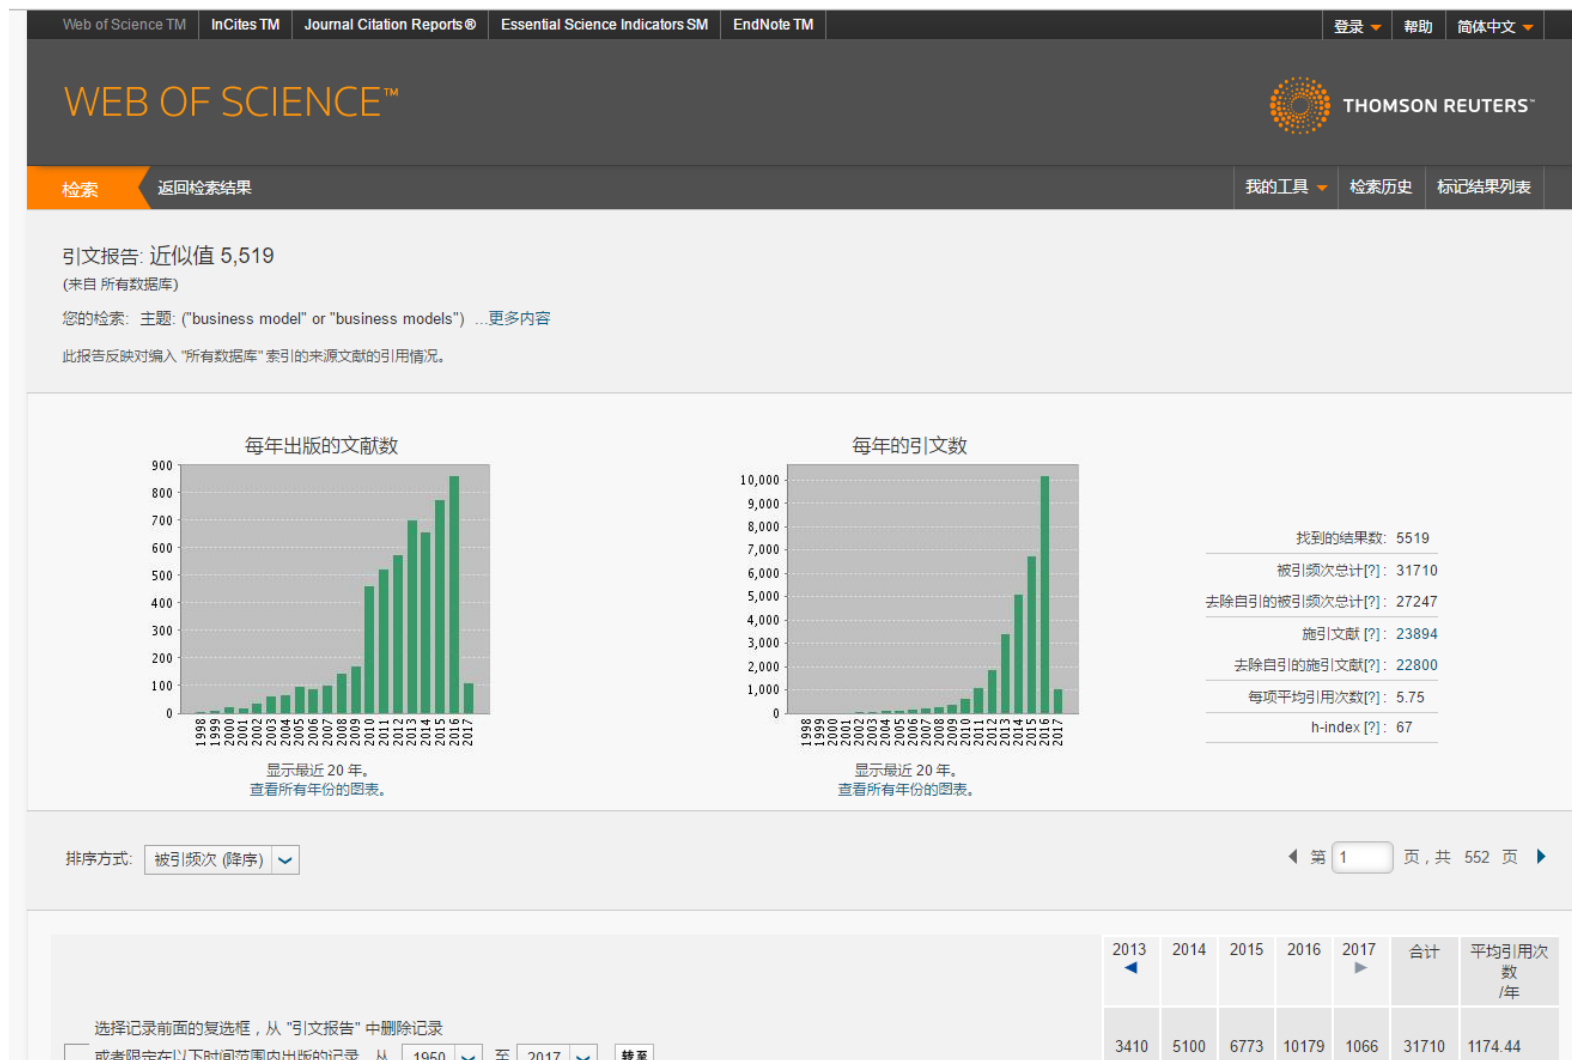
Web of Science TM | InCites TM | Journal Citation Reports® | Essential Science Indicators SM | EndNote TM

登录 ▾ 帮助 简体中文 ▾

WEB OF SCIENCE™

THOMSON REUTERS™

检索 返回检索结果

我的工具 ▾ 检索历史 标记结果列表

引文报告: 近似值 5,519

(来自 所有数据库)

您的检索: 主题: ("business model" or "business models") ...更多内容

此报告反映对编入 "所有数据库" 索引的来源文献的引用情况。

每年出版的文献数

900
800
700
600
500
400
300
200
100
0

1998 1999 2000 2001 2002 2003 2004 2005 2006 2007 2008 2009 2010 2011 2012 2013 2014 2015 2016 2017

显示最近 20 年。
查看所有年份的图表。

每年的引文数

10,000
9,000
8,000
7,000
6,000
5,000
4,000
3,000
2,000
1,000
0

1998 1999 2000 2001 2002 2003 2004 2005 2006 2007 2008 2009 2010 2011 2012 2013 2014 2015 2016 2017

显示最近 20 年。
查看所有年份的图表。

找到的结果数: 5519

被引频次总计[?]: 31710

去除自引的被引频次总计[?]: 27247

施引文献 [?]: 23894

去除自引的施引文献[?]: 22800

每项平均引用次数[?]: 5.75

h-index [?]: 67

排序方式: 被引频次 (降序)

第 1 页，共 552 页

选择记录前面的复选框，从 "引文报告" 中删除记录

或者限定在以下时间范围内出版的记录 从 1950 至 2017 转至

| 2013 ◀ | 2014 | 2015 | 2016 | 2017 ▶ | 合计 | 平均引用次数 /年 |
|---|---|---|---|---|---|---|
| 3410 | 5100 | 6773 | 10179 | 1066 | 31710 | 1174.44 |